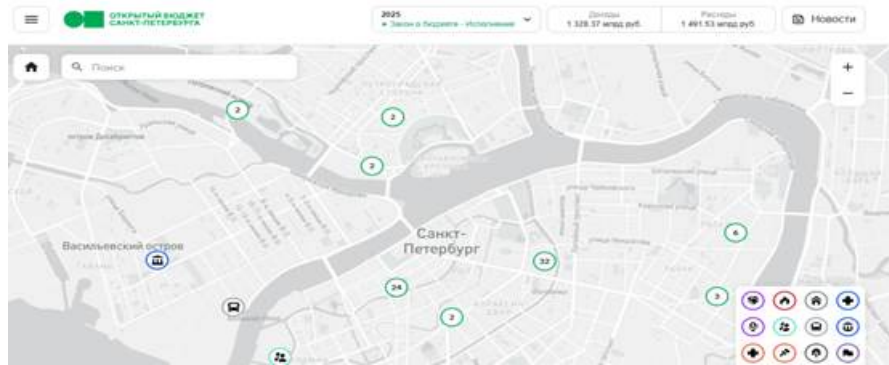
ОТКРЫТЫЙ БЮДЖЕТ САНКТ-ПЕТЕРБУРГА

2025
• Закон о бюджете - Исполнение

Доходы
1 328.37 млрд руб.

Расходы
1 491.53 млрд руб.

Новости

Поиск

+
−

2
2
2
6
32
24
2
3

остров Декабристов

Васильевский остров

Санкт-Петербург